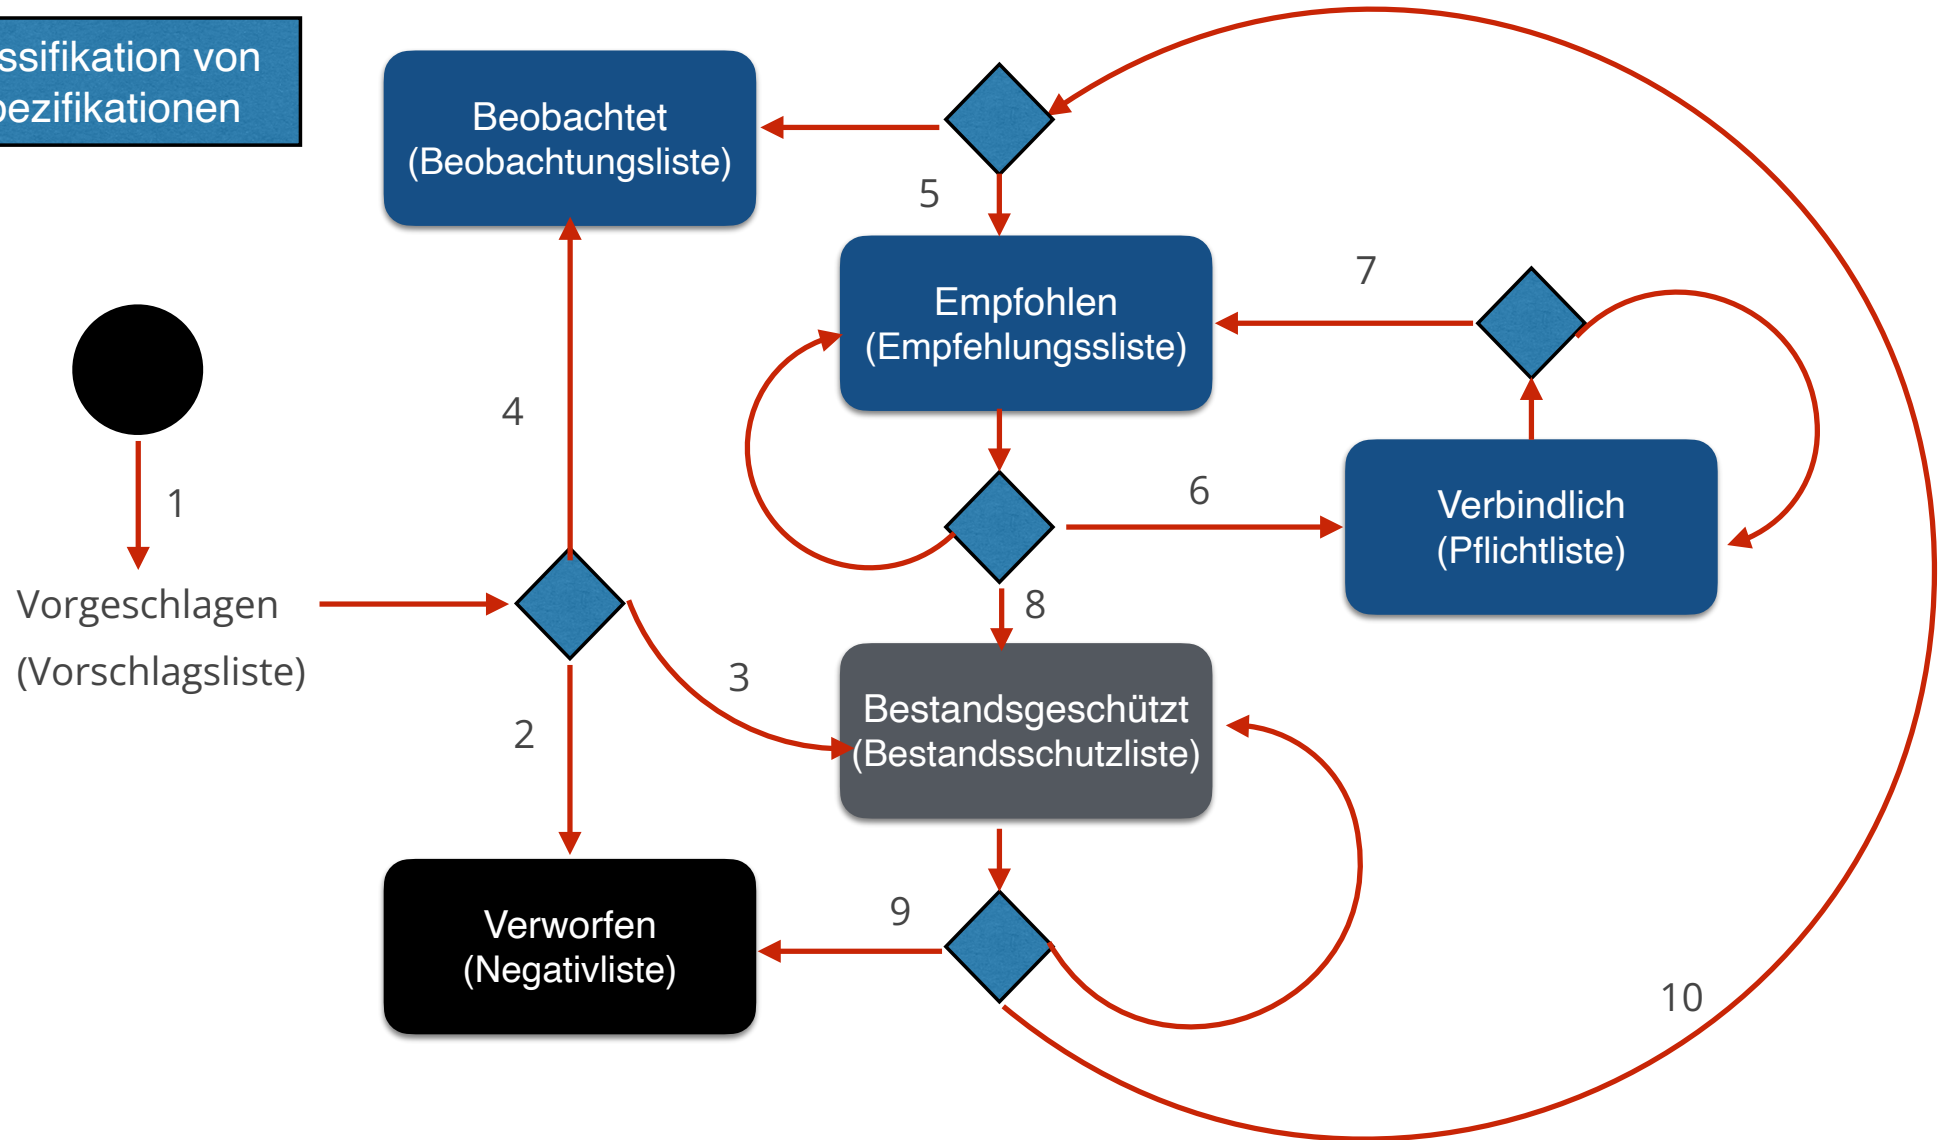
ssifikation von
ezifikationen

Beobachtet
(Beobachtungsliste)

5

Empfohlen
(Empfehlungssliste)

7

4

1

Vorgeschlagen
(Vorschlagsliste)

6

Verbindlich
(Pflichtliste)

8

3

Bestandsgeschützt
(Bestandsschutzliste)

2

9

Verworfen
(Negativliste)

10